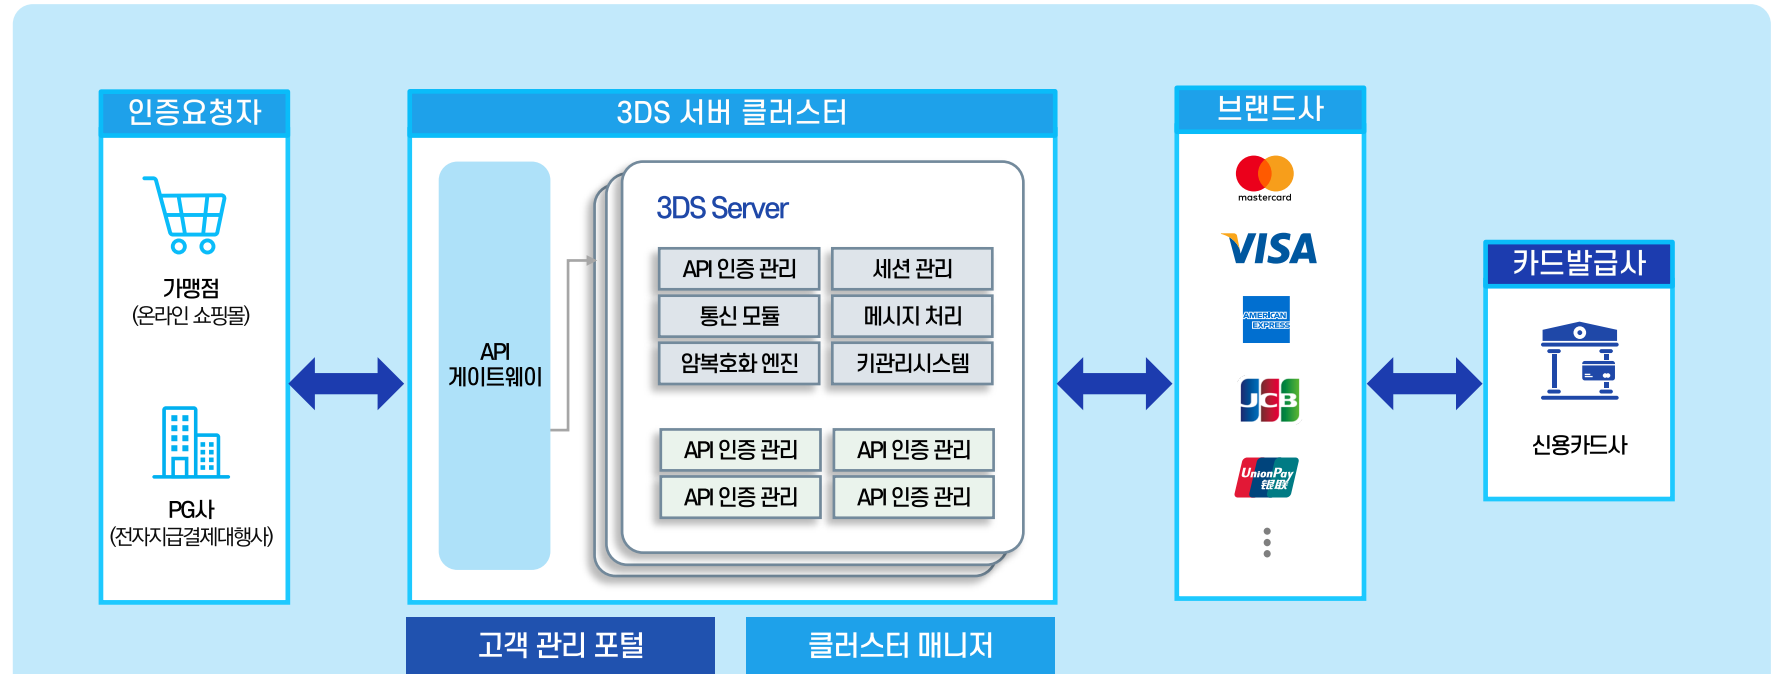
인증요청자

가맹점
(온라인 쇼핑몰)

PG사
(전자지급결제대행사)

3DS 서버 클러스터

API
게이트웨이

3DS Server

| API 인증 관리 | 세션 관리 |
|---|---|
| 통신 모듈 | 메시지 처리 |
| 암복호화 엔진 | 키관리시스템 |

| API 인증 관리 | API 인증 관리 |
|---|---|
| API 인증 관리 | API 인증 관리 |

고객 관리 포털

클러스터 매니저

브랜드사

mastercard

VISA

AMERICAN EXPRESS

JCB

UnionPay 银联

카드발급사

신용카드사